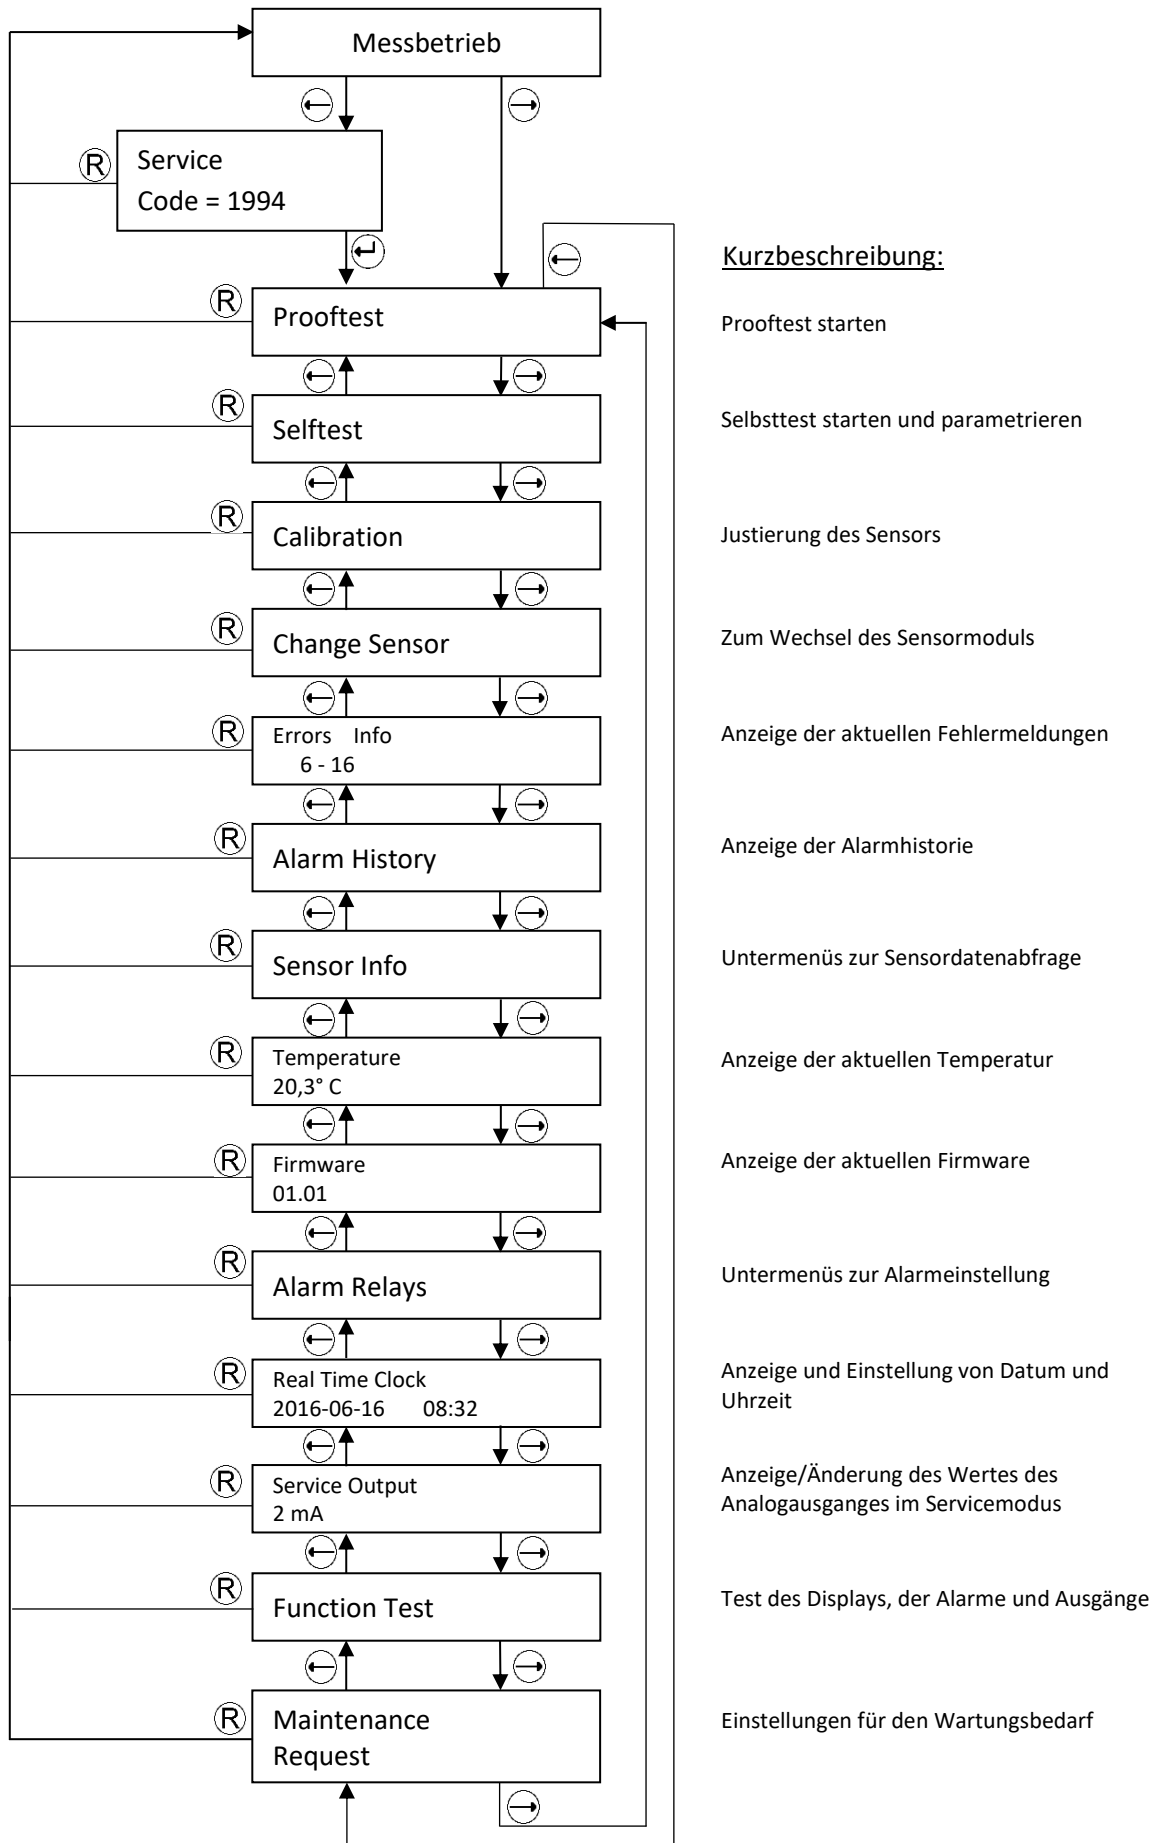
Messbetrieb

Service
Code = 1994

Kurzbeschreibung:

Prooftest

Prooftest starten

Selftest

Selbsttest starten und parametrieren

Calibration

Justierung des Sensors

Change Sensor

Zum Wechsel des Sensormoduls

Errors Info
6 - 16

Anzeige der aktuellen Fehlermeldungen

Alarm History

Anzeige der Alarmhistorie

Sensor Info

Untermenüs zur Sensordatenabfrage

Temperature
20,3° C

Anzeige der aktuellen Temperatur

Firmware
01.01

Anzeige der aktuellen Firmware

Alarm Relays

Untermenüs zur Alarmeinstellung

Real Time Clock
2016-06-16 08:32

Anzeige und Einstellung von Datum und Uhrzeit

Service Output
2 mA

Anzeige/Änderung des Wertes des Analogausganges im Servicemodus

Function Test

Test des Displays, der Alarme und Ausgänge

Maintenance Request

Einstellungen für den Wartungsbedarf